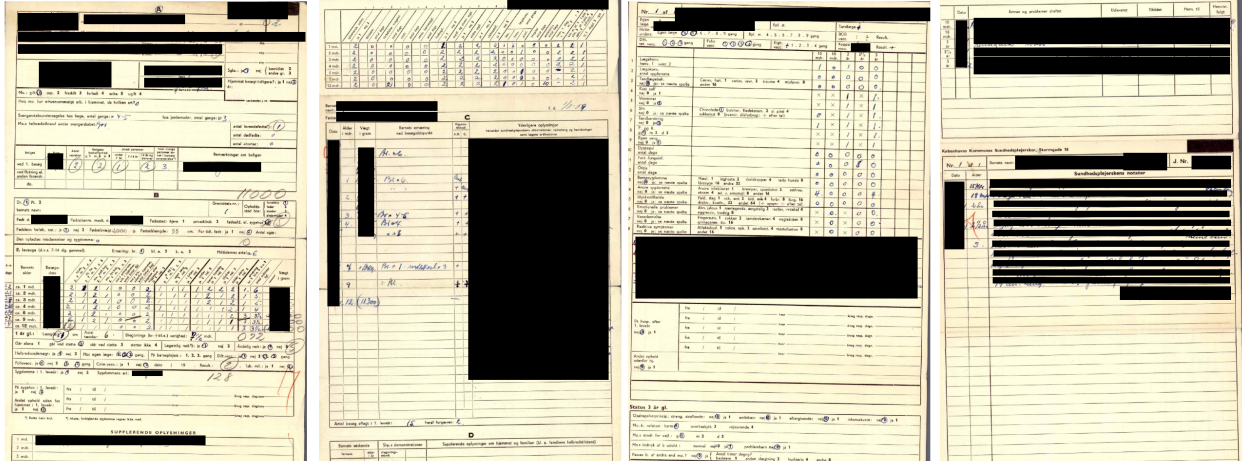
A

Mo.: gift ugift 1 skilt 2 forladt 3 enke 4 ugift 4

Svangerskabskontrollen hos læge, antal gange: 4 5 hos jordemoder, antal gange: 3

Mors helbredstilstand under svangerskabet: god

B

Fødested: hjem 1 privatklinik 2 hospital 3

Fødselsvægt: 3 Fødselslængde: 55 cm

Ernæring: br.

SUPPLERENDE OPLYSNINGER

C

Vejledende oplysninger

D

Antal besøg ialt i 1. leveår: 16 heraf fungerende: 6

Nr. 1 af

Status 3 år gl.

Københavns Kommunes Sundhedsplejersker, Sterngade 18

Nr. 1 af 1

J. Nr.

Sundhedsplejerskens notater

Dato

Anmærkninger

Dato Årsag og anvisning til besøget

11000

128